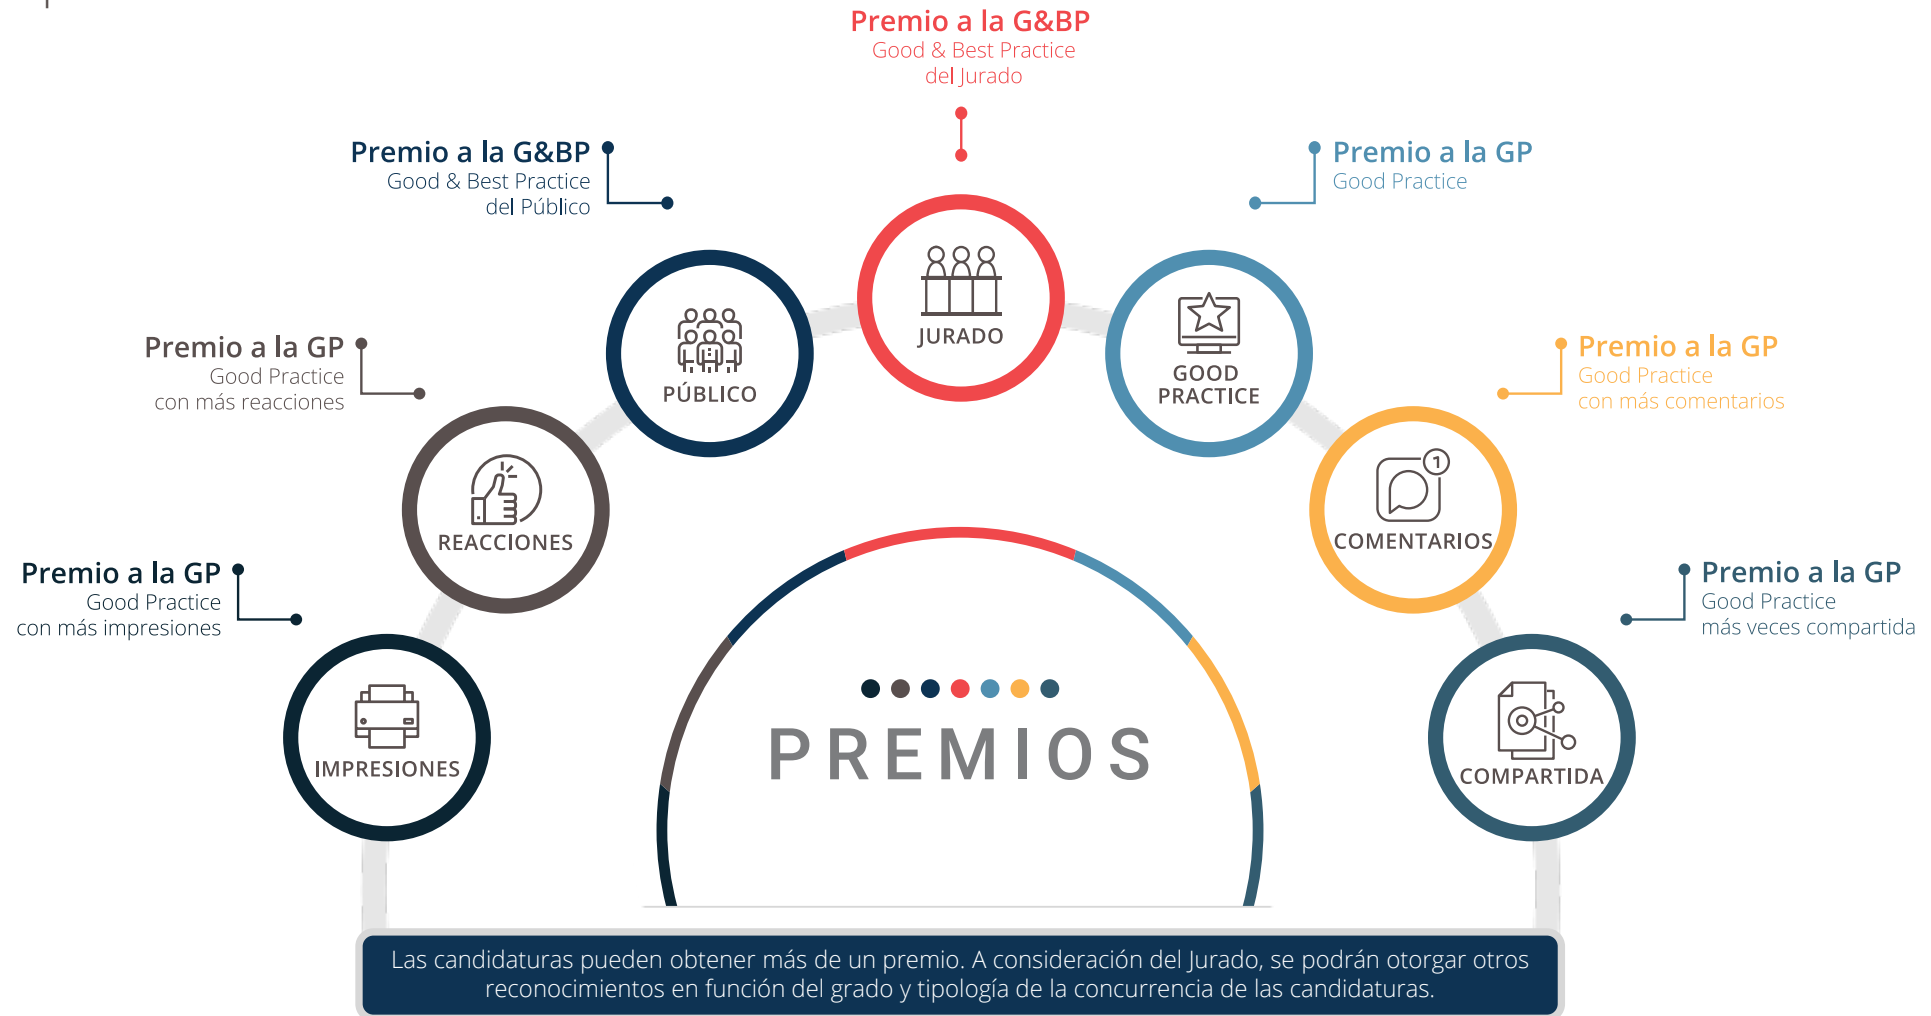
Premio a la G&BP
Good & Best Practice
del Jurado

Premio a la G&BP
Good & Best Practice
del Público

Premio a la GP
Good Practice

Premio a la GP
Good Practice
con más reacciones

Premio a la GP
Good Practice
con más comentarios

Premio a la GP
Good Practice
con más impresiones

Premio a la GP
Good Practice
más veces compartida

JURADO

PÚBLICO

GOOD PRACTICE

REACCIONES

COMENTARIOS

IMPRESIONES

COMPARTIDA

PREMIOS

Las candidaturas pueden obtener más de un premio. A consideración del Jurado, se podrán otorgar otros reconocimientos en función del grado y tipología de la concurrencia de las candidaturas.